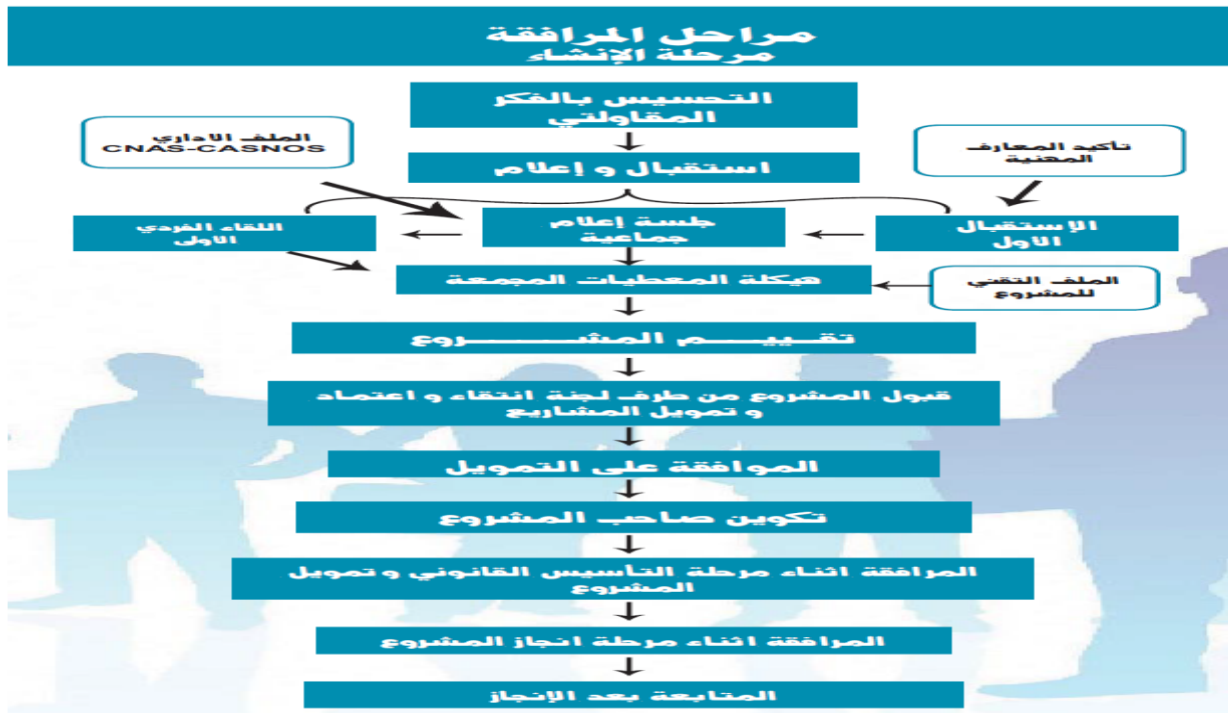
مراحل المرافقة
مرحلة الإنشاء

التحسيس بالفكر المقاولتي

الملف الاداري CNAS-CASNOS

تأكيد المعارف المهنية

استقبال و إعلام

الإستقبال الاول

جلسة إعلام جماعية

اللقاء الفردي الاول

هيكلة المعطيات المجمعة

الملف التقني للمشروع

تقييـــم المشـــروع

قبول المشروع من طرف لجنة انتقاء و اعتماد و تمويل المشاريع

الموافقة على التمويل

تكوين صاحب المشروع

المرافقة اثناء مرحلة التأسيس القانوني و تمويل المشروع

المرافقة اثناء مرحلة انجاز المشروع

المتابعة بعد الإنجاز